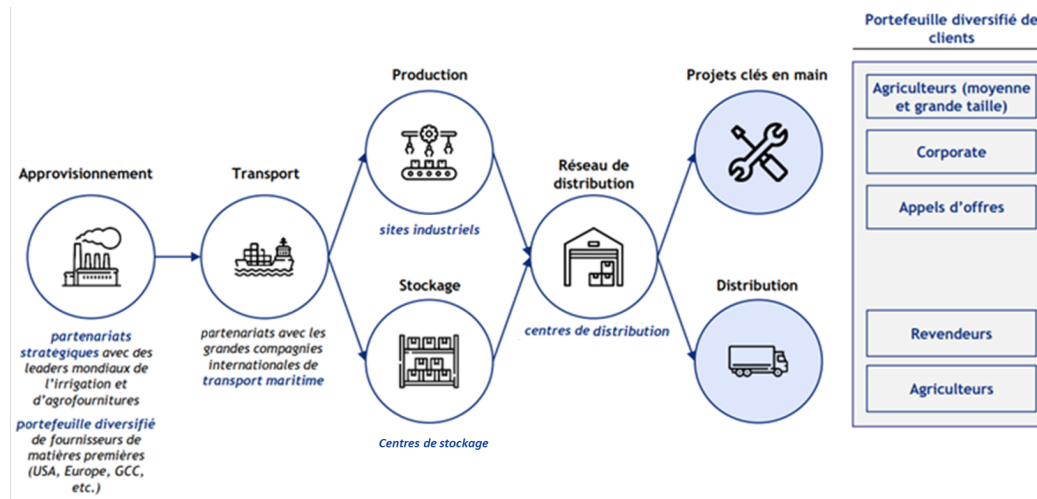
Portefeuille diversifié de clients

Approvisionnement

partenariats stratégiques avec des leaders mondiaux de l'irrigation et d'agrofournitures

portefeuille diversifié de fournisseurs de matières premières (USA, Europe, GCC, etc.)

Transport

partenariats avec les grandes compagnies internationales de transport maritime

Production

sites industriels

Stockage

Centres de stockage

Réseau de distribution

centres de distribution

Projets clés en main

Distribution

Agriculteurs (moyenne et grande taille)

Corporate

Appels d'offres

Revendeurs

Agriculteurs